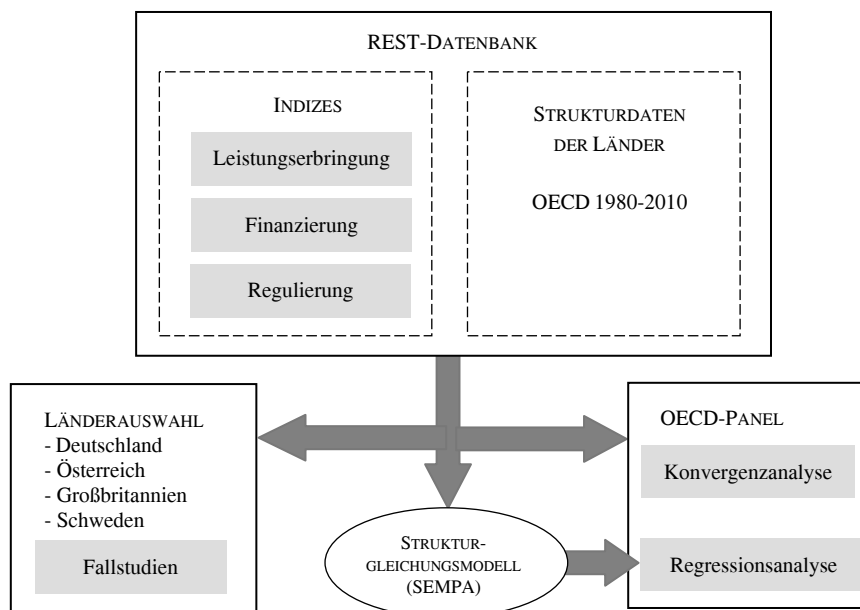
REST-DATENBANK

INDIZES

Leistungserbringung

Finanzierung

Regulierung

STRUKTURDATEN DER LÄNDER

OECD 1980-2010

LÄNDERAUSWAHL
- Deutschland
- Österreich
- Großbritannien
- Schweden

Fallstudien

STRUKTURGLEICHUNGSMODELL (SEMPA)

OECD-PANEL

Konvergenzanalyse

Regressionsanalyse